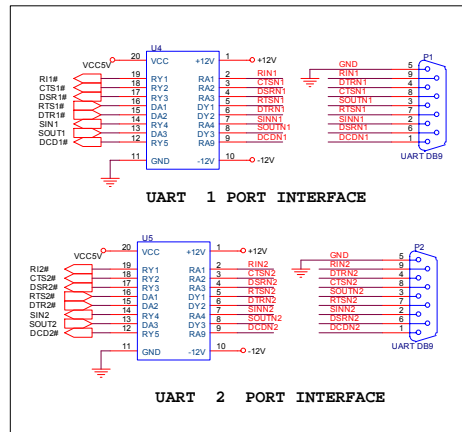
U4
VCC5V 20 VCC +12V 1 +12V
RI1# 19 RY1 RA1 2 RIN1
CTS1# 18 RY2 RA2 3 CTSN1
DSR1# 17 RY3 RA3 4 DSRN1
RTS1# 16 DA1 DY1 5 RTSN1
DTR1# 15 DA2 DY2 6 DTRN1
SIN1 14 RY4 RA4 7 SINN1
SOUT1 13 DA3 DY3 8 SOUTN1
DCD1# 12 RY5 RA9 9 DCDN1
11 GND -12V 10 -12V

P1
GND 5
RIN1 9
DTRN1 4
CTSN1 8
SOUTN1 3
RTSN1 7
SINN1 2
DSRN1 6
DCDN1 1
UART DB9

UART 1 PORT INTERFACE

U5
VCC5V 20 VCC +12V 1 +12V
RI2# 19 RY1 RA1 2 RIN2
CTS2# 18 RY2 RA2 3 CTSN2
DSR2# 17 RY3 RA3 4 DSRN2
RTS2# 16 DA1 DY1 5 RTSN2
DTR2# 15 DA2 DY2 6 DTRN2
SIN2 14 RY4 RA4 7 SINN2
SOUT2 13 DA3 DY3 8 SOUTN2
DCD2# 12 RY5 RA9 9 DCDN2
11 GND -12V 10 -12V

P2
GND 5
RIN2 9
DTRN2 4
CTSN2 8
SOUTN2 3
RTSN2 7
SINN2 2
DSRN2 6
DCDN2 1
UART DB9

UART 2 PORT INTERFACE